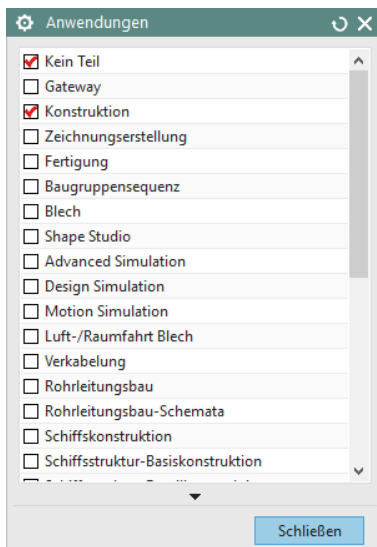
Anwendungen

Kein Teil
Gateway
Konstruktion
Zeichnungserstellung
Fertigung
Baugruppensequenz
Blech
Shape Studio
Advanced Simulation
Design Simulation
Motion Simulation
Luft-/Raumfahrt Blech
Verkabelung
Rohrleitungsbau
Rohrleitungsbau-Schemata
Schiffskonstruktion
Schiffsstruktur-Basiskonstruktion
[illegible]

Schließen